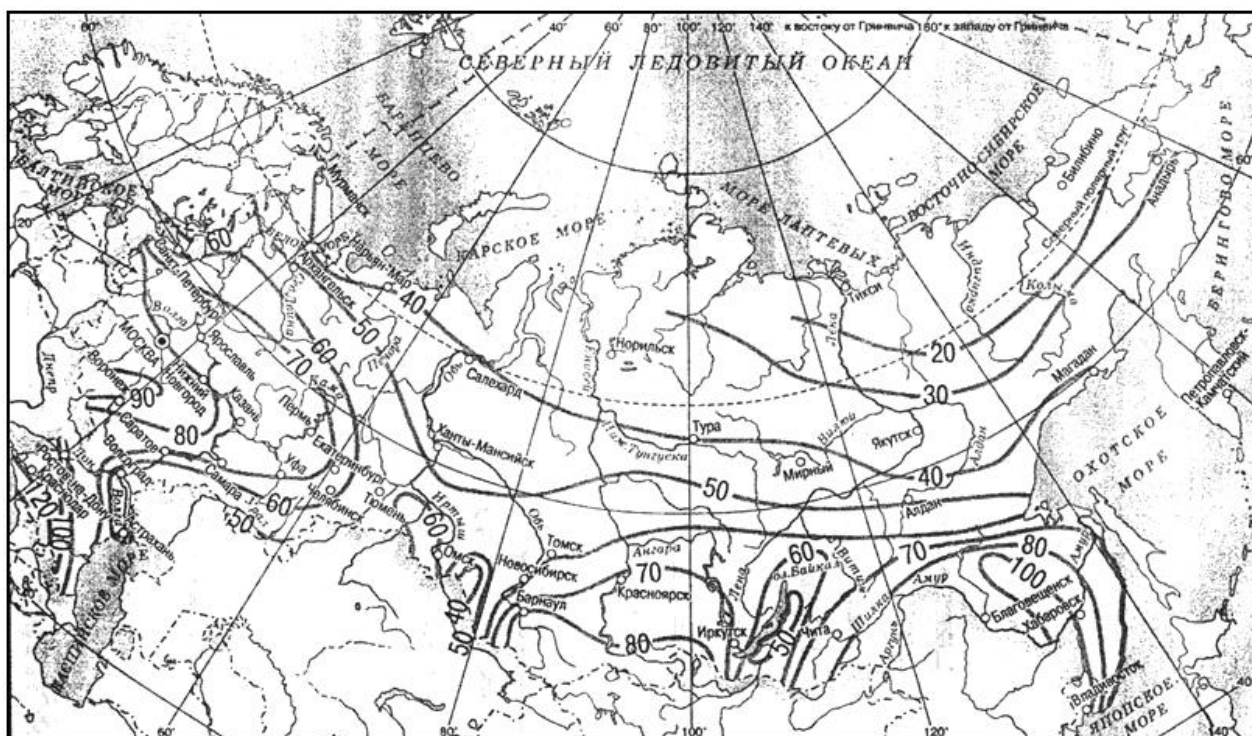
60°
40°
60°
80°
100°
120°
140°
к востоку от Гринвича 160° к западу от Гринвича

СЕВЕРНЫЙ ЛЕДОВИТЫЙ ОКЕАН

БАРЕНЦЕВО МОРЕ
БАЛТИЙСКОЕ МОРЕ
КАРСКОЕ МОРЕ
МОРЕ ЛАПТЕВЫХ
ВОСТОЧНО-СИБИРСКОЕ МОРЕ
БЕРИНГОВО МОРЕ
ОХОТСКОЕ МОРЕ
КАСПИЙСКОЕ МОРЕ
ЯПОНСКОЕ МОРЕ

Мурманск
Санкт-Петербург
Архангельск
Нарьян-Мар
Москва
Ярославль
Нижний Новгород
Воронеж
Казань
Пермь
Саратов
Волгоград
Ростов-на-Дону
Краснодар
Астрахань
Самара
Уфа
Екатеринбург
Челябинск
Тюмень
Салехард
Ханты-Мансийск
Омск
Новосибирск
Барнаул
Томск
Красноярск
Норильск
Тура
Мирный
Якутск
Тикси
Билибино
Анадырь
Магадан
Петропавловск-Камчатский
Алдан
Иркутск
Чита
Благовещенск
Хабаровск
Владивосток

Волга
Кама
Печора
Дон
Днепр
Урал
Обь
Иртыш
Енисей
Ангара
Пяж.Тунгуска
Вилюй
Лена
Алдан
Индигирка
Колыма
Витим
Шилка
Аргунь
Амур
оз.Байкал
Северный полярный круг

20
30
40
50
60
70
80
90
100
120
60
50
40
50
60
70
80
40
30
20
60
70
80
100
50
60
70
80

20°
60°
50°
80°
100°
120°
140°